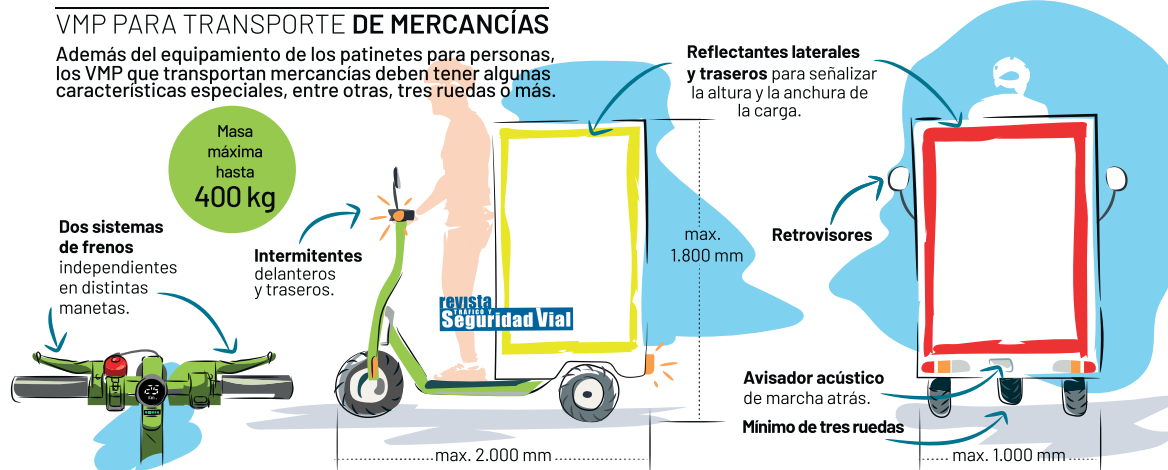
VMP PARA TRANSPORTE DE MERCANCÍAS

Además del equipamiento de los patinetes para personas, los VMP que transportan mercancías deben tener algunas características especiales, entre otras, tres ruedas o más.

Masa máxima hasta 400 kg

Dos sistemas de frenos independientes en distintas manetas.

25

Intermitentes delanteros y traseros.

revista TRÁFICO Y Seguridad Vial

Reflectantes laterales y traseros para señalizar la altura y la anchura de la carga.

max. 1.800 mm

max. 2.000 mm

Retrovisores

Avisador acústico de marcha atrás.

Mínimo de tres ruedas

max. 1.000 mm